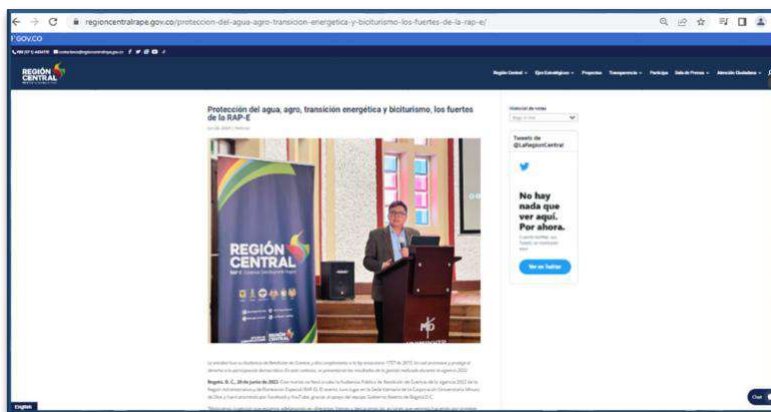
regioncentralrape.gov.co/proteccion-del-agua-agro-transicion-energetica-y-biciturismo-los-fuertes-de-la-rap-e/

GOV.CO

REGIÓN CENTRAL

Región Central · Ejes Estratégicos · Proyectos · Transparencia · Participa · Sala de Prensa · Atención Ciudadana

Protección del agua, agro, transición energética y biciturismo, los fuertes de la RAP-E

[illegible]

REGIÓN CENTRAL

Histórico de notas

Tweets de @LaRegionCentral

No hay nada que ver aquí. Por ahora.

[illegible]

Ver en Twitter

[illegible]

Bogotá, D. C., 28 de junio de 2022. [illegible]

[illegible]

English

Chat